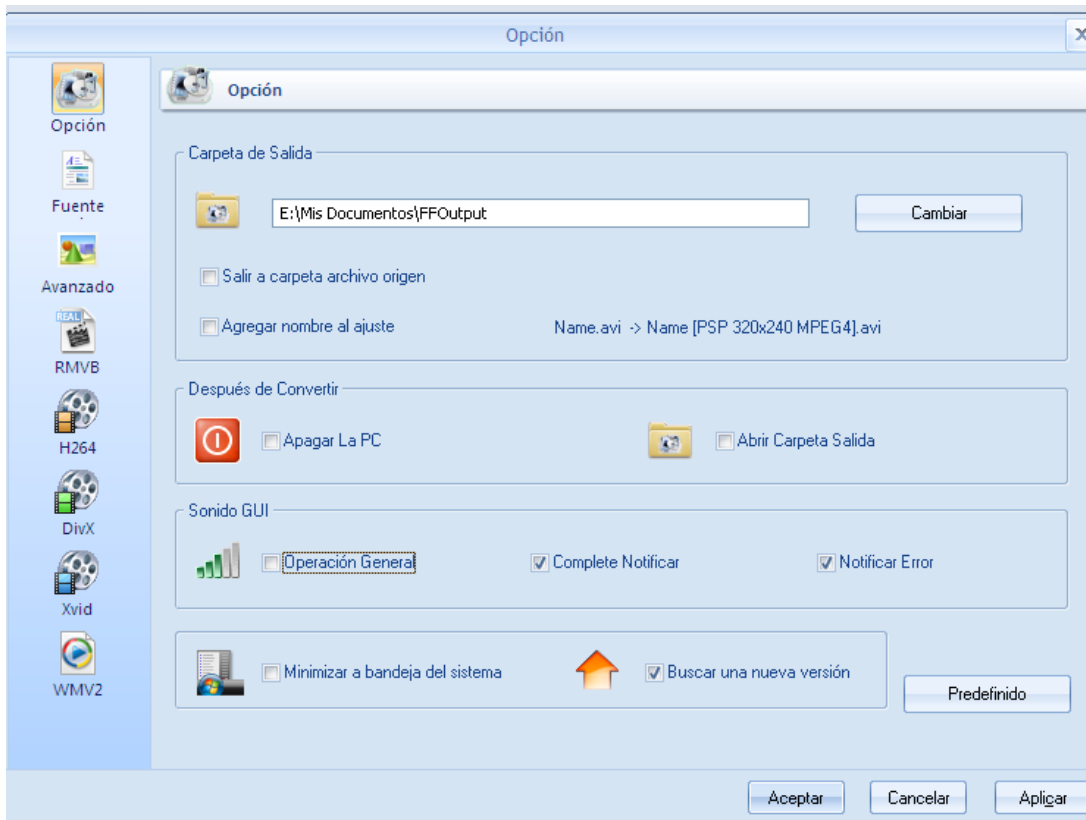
Opción

Opción
Fuente
Avanzado
RMVB
H264
DivX
Xvid
WMV2

Opción

Carpeta de Salida

E:\Mis Documentos\FFOutput

Cambiar

Salir a carpeta archivo origen

Agregar nombre al ajuste

Name.avi -> Name [PSP 320x240 MPEG4].avi

Después de Convertir

Apagar La PC

Abrir Carpeta Salida

Sonido GUI

Operación General

Complete Notificar

Notificar Error

Minimizar a bandeja del sistema

Buscar una nueva versión

Predefinido

Aceptar

Cancelar

Aplicar